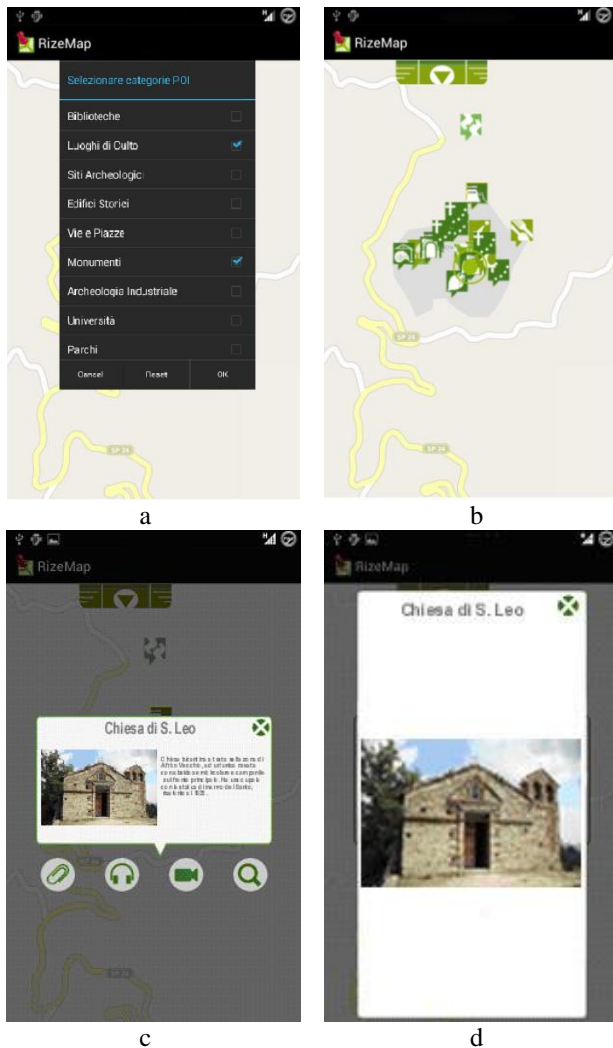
RizeMap

Selezionare categorie POI

Biblioteche

Luoghi di Culto

Siti Archeologici

Edifici Storici

Vie e Piazze

Monumenti

Archeologia Industriale

Università

Parchi

Cancel Reset OK

a

RizeMap

SP 24

b

RizeMap

Chiesa di S. Leo

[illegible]

c

RizeMap

Chiesa di S. Leo

d